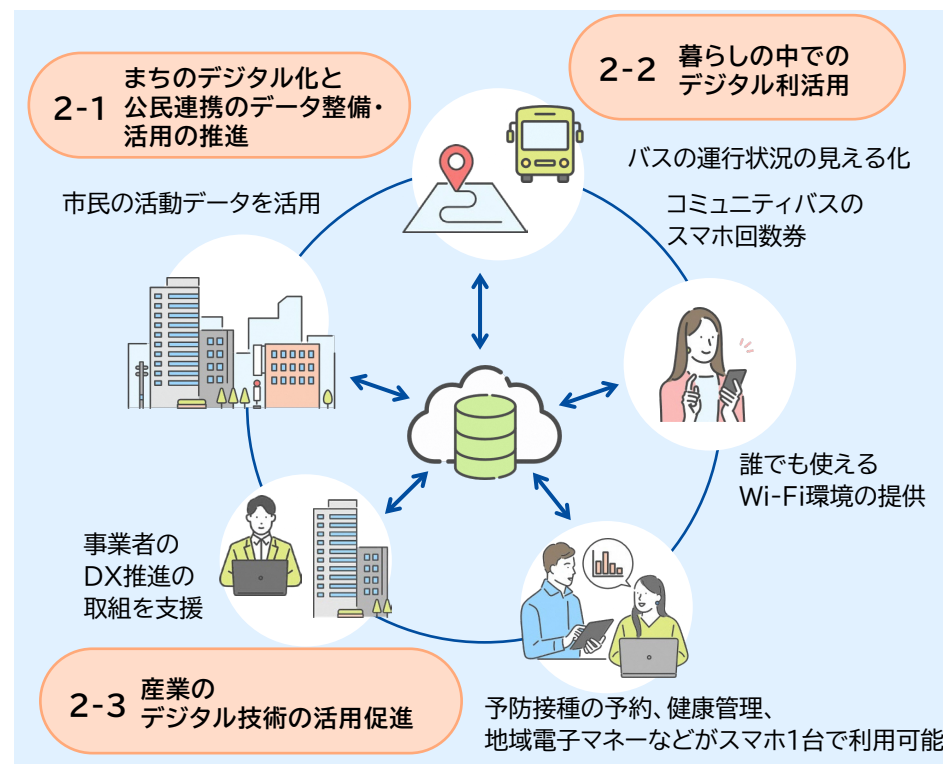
2-1 まちのデジタル化と公民連携のデータ整備・活用の推進

2-2 暮らしの中でのデジタル利活用

市民の活動データを活用

バスの運行状況の見える化

コミュニティバスのスマホ回数券

誰でも使えるWi-Fi環境の提供

事業者のDX推進の取組を支援

2-3 産業のデジタル技術の活用促進

予防接種の予約、健康管理、地域電子マネーなどがスマホ1台で利用可能